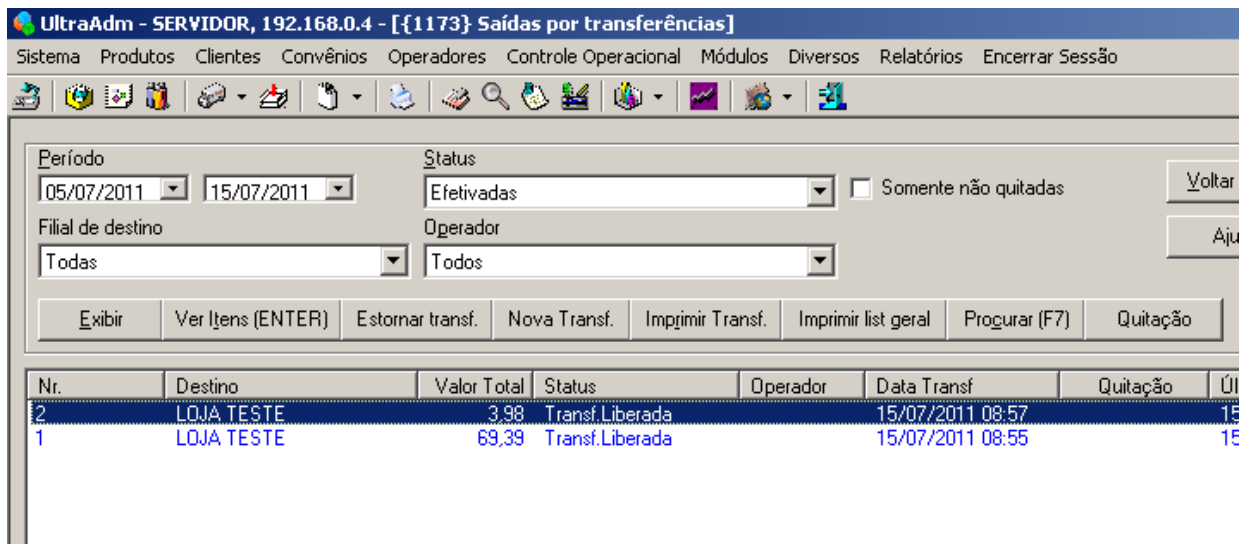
UltraAdm - SERVIDOR, 192.168.0.4 - [{1173} Saídas por transferências]

Sistema Produtos Clientes Convênios Operadores Controle Operacional Módulos Diversos Relatórios Encerrar Sessão

Período
05/07/2011 15/07/2011

Status
Efetivadas

Somente não quitadas

Voltar

Filial de destino
Todas

Operador
Todos

Aju

Exibir | Ver Itens (ENTER) | Estornar transf. | Nova Transf. | Imprimir Transf. | Imprimir list geral | Procurar (F7) | Quitação

| Nr. | Destino | Valor Total | Status | Operador | Data Transf | Quitação | Úl |
|---|---|---|---|---|---|---|---|
| 2 | LOJA TESTE | 3,98 | Transf.Liberada | | 15/07/2011 08:57 | | 15 |
| 1 | LOJA TESTE | 69,39 | Transf.Liberada | | 15/07/2011 08:55 | | 15 |